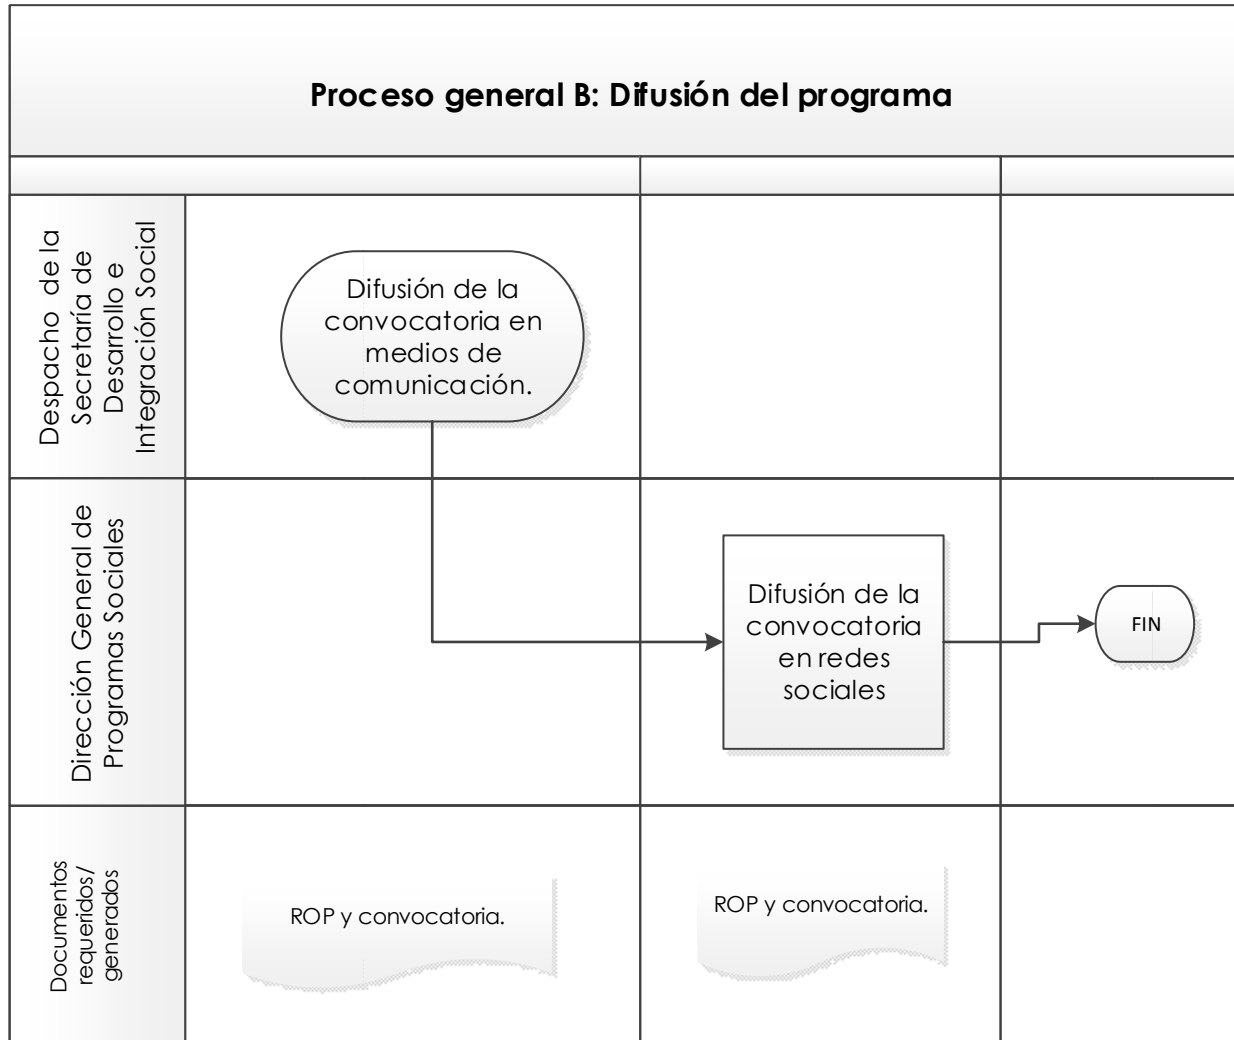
Proceso general B: Difusión del programa

Despacho de la Secretaría de Desarrollo e Integración Social

Difusión de la convocatoria en medios de comunicación.

Dirección General de Programas Sociales

Difusión de la convocatoria en redes sociales

FIN

Documentos requeridos/ generados

ROP y convocatoria.

ROP y convocatoria.